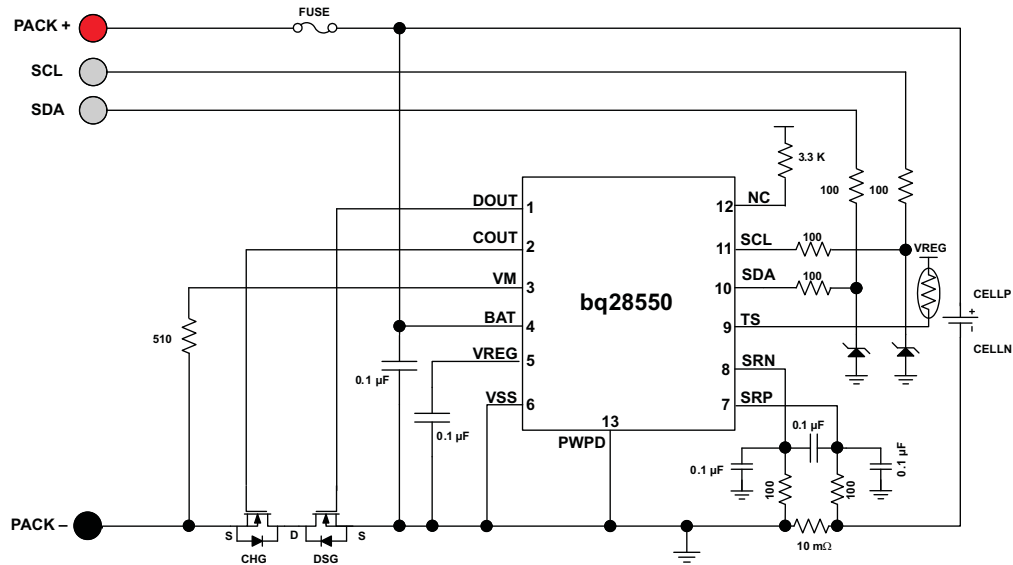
PACK +
SCL
SDA
FUSE
3.3 K
100
100
DOUT 1
COUT 2
VM 3
BAT 4
VREG 5
VSS 6
13
PWPD
bq28550
12 NC
11 SCL
10 SDA
9 TS
8 SRN
7 SRP
100
100
VREG
CELLP
+
-
CELLN
510
0.1 µF
0.1 µF
0.1 µF
0.1 µF
0.1 µF
100
100
10 mΩ
PACK –
S
D
S
CHG
DSG